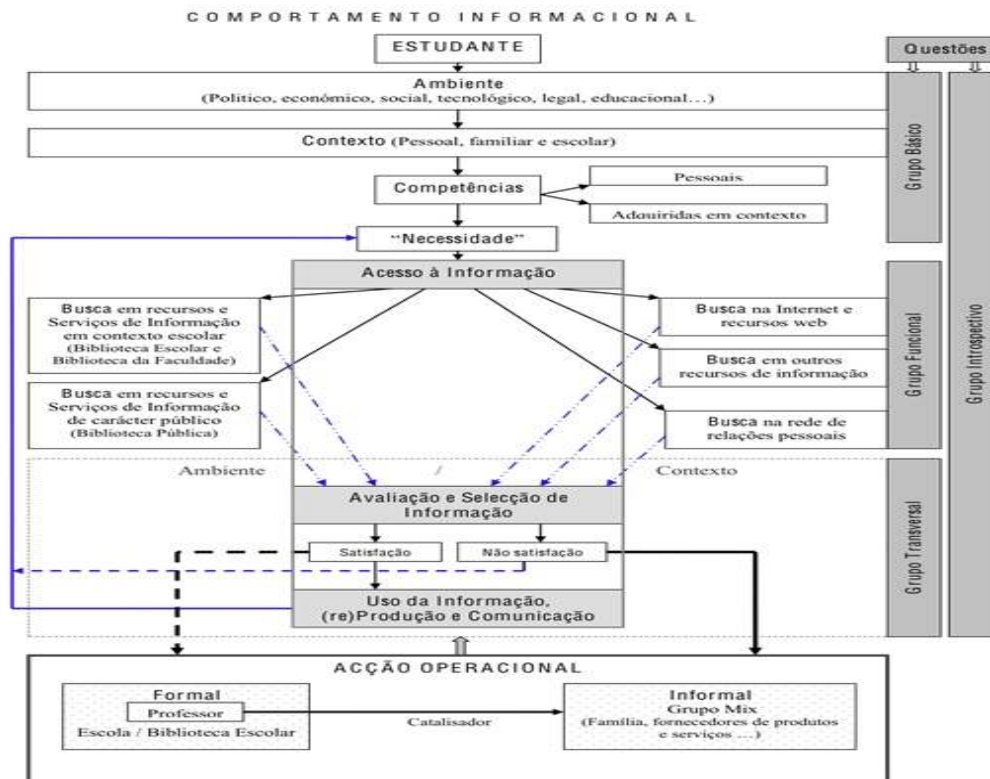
COMPORTAMENTO INFORMACIONAL

ESTUDANTE

Questões

Ambiente
(Político, económico, social, tecnológico, legal, educacional...)

Contexto (Pessoal, familiar e escolar)

Grupo Básico

Competências

Pessoais

Adquiridas em contexto

"Necessidade"

Acesso à Informação

Busca em recursos e Serviços de Informação em contexto escolar (Biblioteca Escolar e Biblioteca da Faculdade)

Busca em recursos e Serviços de Informação de carácter público (Biblioteca Pública)

Busca na Internet e recursos web

Busca em outros recursos de informação

Busca na rede de relações pessoais

Grupo Funcional

Grupo Introspectivo

Ambiente

/

Contexto

Avaliação e Selecção de Informação

Satisfação

Não satisfação

Grupo Transversal

Uso da Informação, (re)Produção e Comunicação

ACÇÃO OPERACIONAL

Formal
Professor
Escola / Biblioteca Escolar

Catalisador

Informal
Grupo Mix
(Família, fornecedores de produtos e serviços ...)